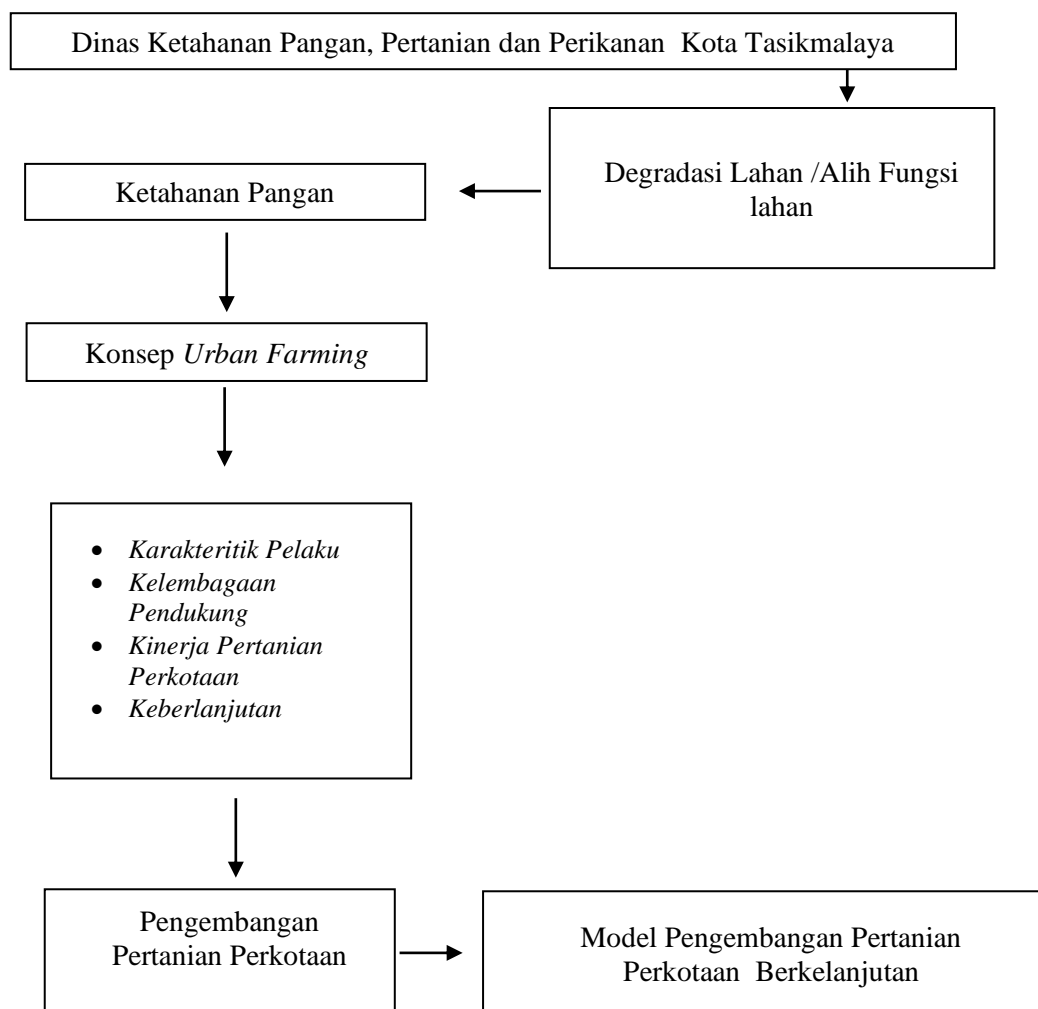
Dinas Ketahanan Pangan, Pertanian dan Perikanan Kota Tasikmalaya

Degradasi Lahan /Alih Fungsi lahan

Ketahanan Pangan

Konsep *Urban Farming*

- *Karakteritik Pelaku*
- *Kelembagaan Pendukung*
- *Kinerja Pertanian Perkotaan*
- *Keberlanjutan*

Pengembangan Pertanian Perkotaan

Model Pengembangan Pertanian Perkotaan Berkelanjutan